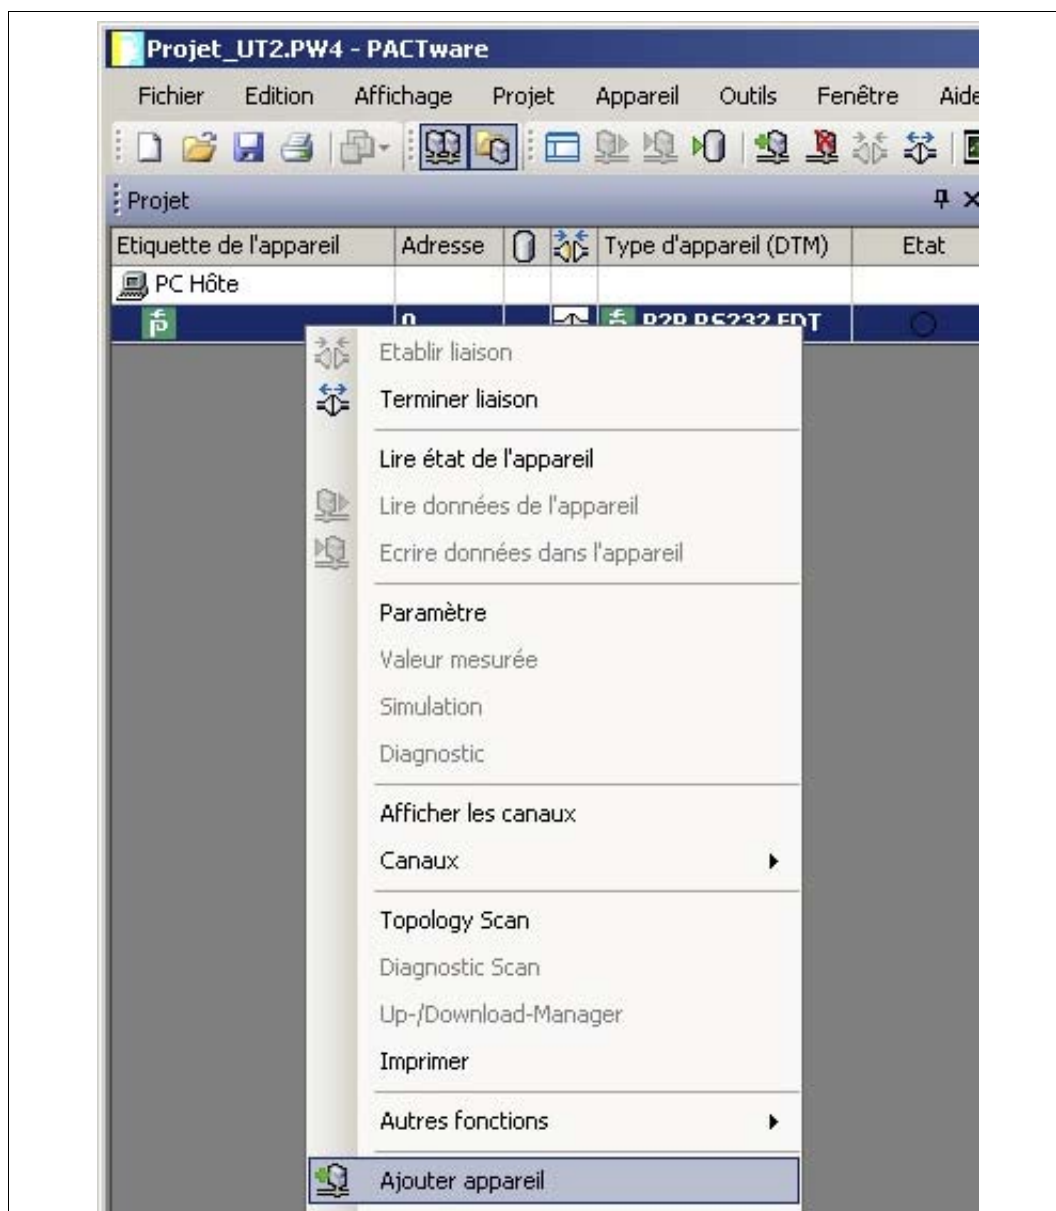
Projet_UT2.PW4 - PACTware

Fichier Edition Affichage Projet Appareil Outils Fenêtre Aide

Projet

| Etiquette de l'appareil | Adresse | | | Type d'appareil (DTM) | Etat |
|---|---|---|---|---|---|
| PC Hôte | | | | | |
| | 0 | | | P2P RS232 FDT | |

Etablir liaison
Terminer liaison
Lire état de l'appareil
Lire données de l'appareil
Ecrire données dans l'appareil
Paramètre
Valeur mesurée
Simulation
Diagnostic
Afficher les canaux
Canaux
Topology Scan
Diagnostic Scan
Up-/Download-Manager
Imprimer
Autres fonctions
Ajouter appareil